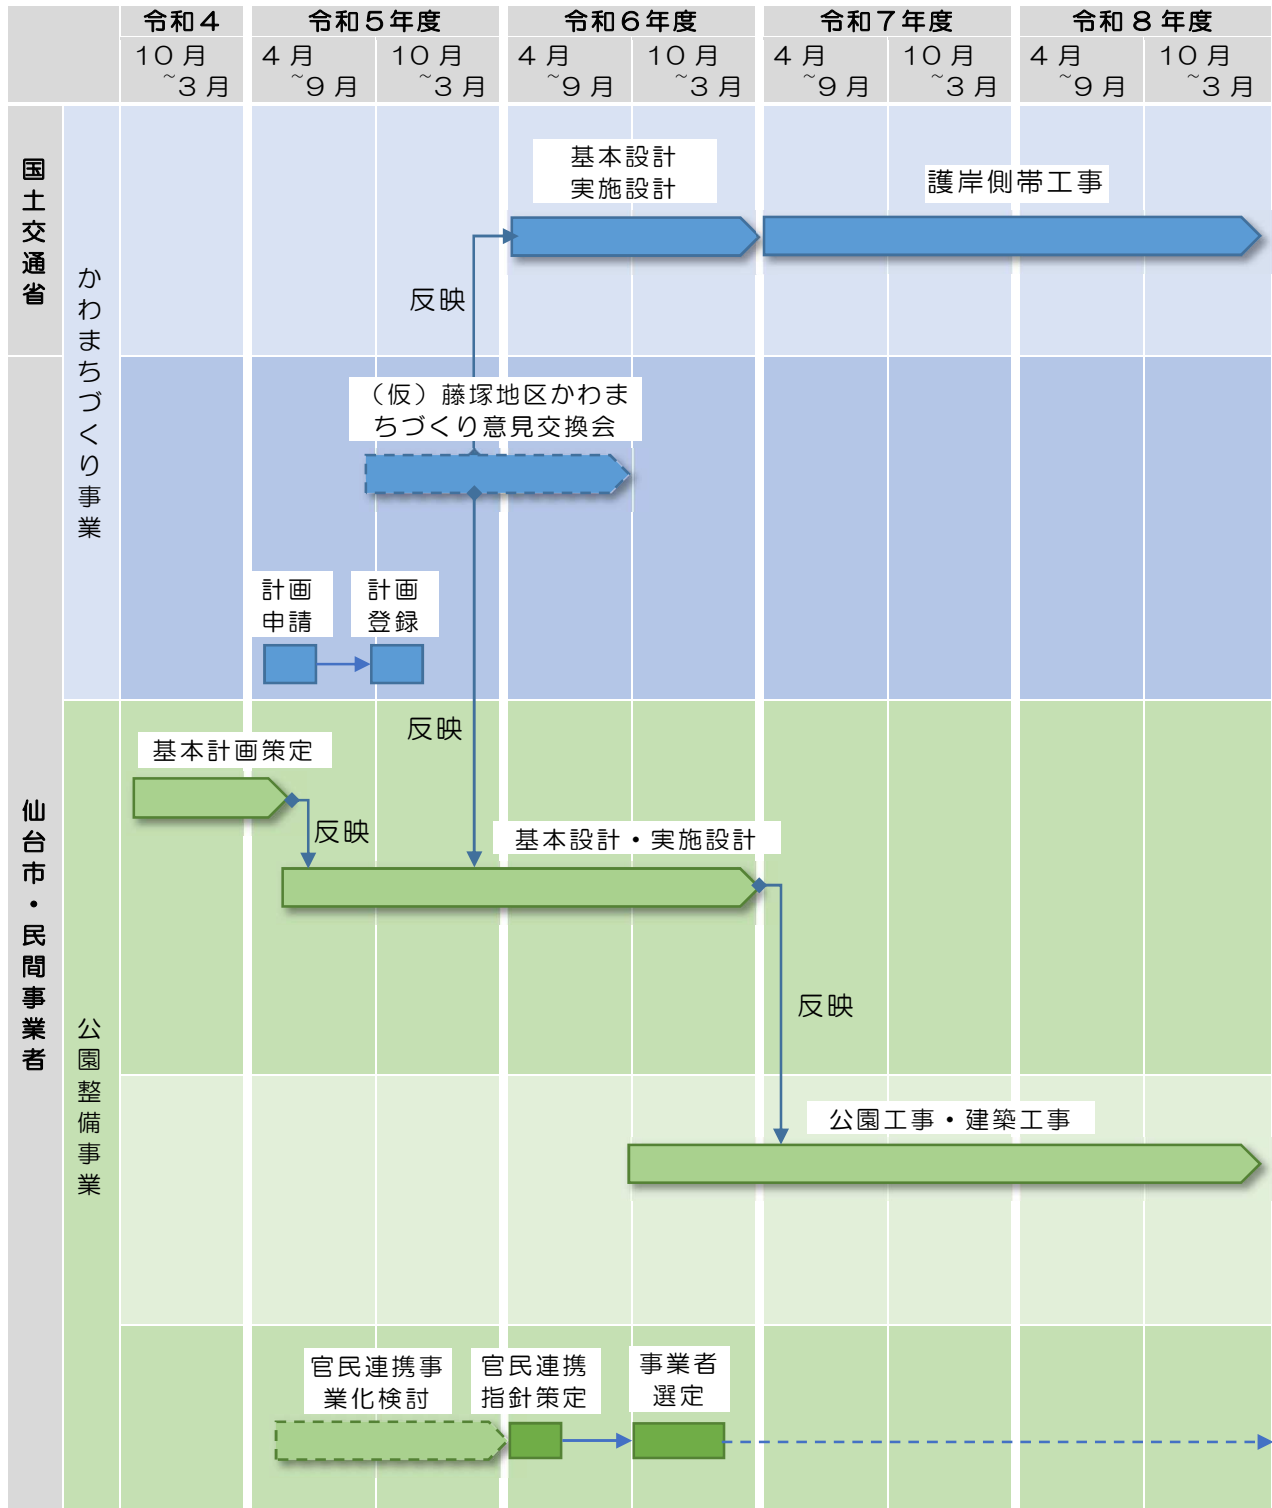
| | | 令和４ | 令和５年度 | | 令和６年度 | | 令和７年度 | | 令和８年度 | |
|---|---|---|---|---|---|---|---|---|---|---|
| | | 10月~3月 | 4月~9月 | 10月~3月 | 4月~9月 | 10月~3月 | 4月~9月 | 10月~3月 | 4月~9月 | 10月~3月 |

国土交通省

かわまちづくり事業

基本設計
実施設計

護岸側帯工事

反映

（仮）藤塚地区かわまちづくり意見交換会

計画申請

計画登録

仙台市・民間事業者

公園整備事業

反映

基本計画策定

反映

基本設計・実施設計

反映

公園工事・建築工事

官民連携事業化検討

官民連携指針策定

事業者選定